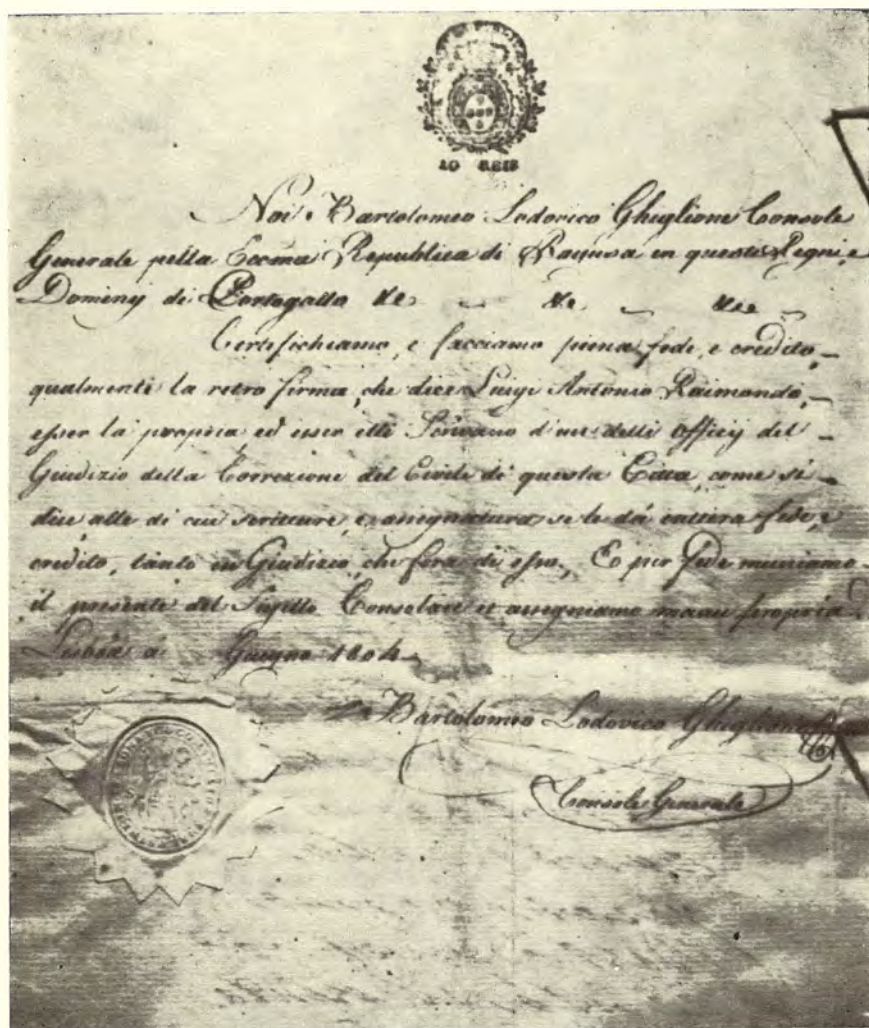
40 REIS

Noi Bartolomeo Lodovico Ghiglione Console Generale pella Eccma Repubblica di Ragusa in questi Regni, e Dominj di Portogallo &c &c &c

Certifichiamo, e facciamo piena fede, e credito, qualmente la retro firma, che dice Luigi Antonio Raimondo, esser la propria ed esser ille Scrivano d'uno delli Officij del Giudizio della Correzione del Civile di questa Città, come si dice alle di cui scritture, e assignature se le dà intiera fede, e credito, tanto in Giudizio che fora di esso. E per fede muniamo il presente del Sigillo Consolare et assigniamo manu propria. Lisboa a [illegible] Giugno 1804

Bartolomeo Lodovico Ghiglione

Console Generale